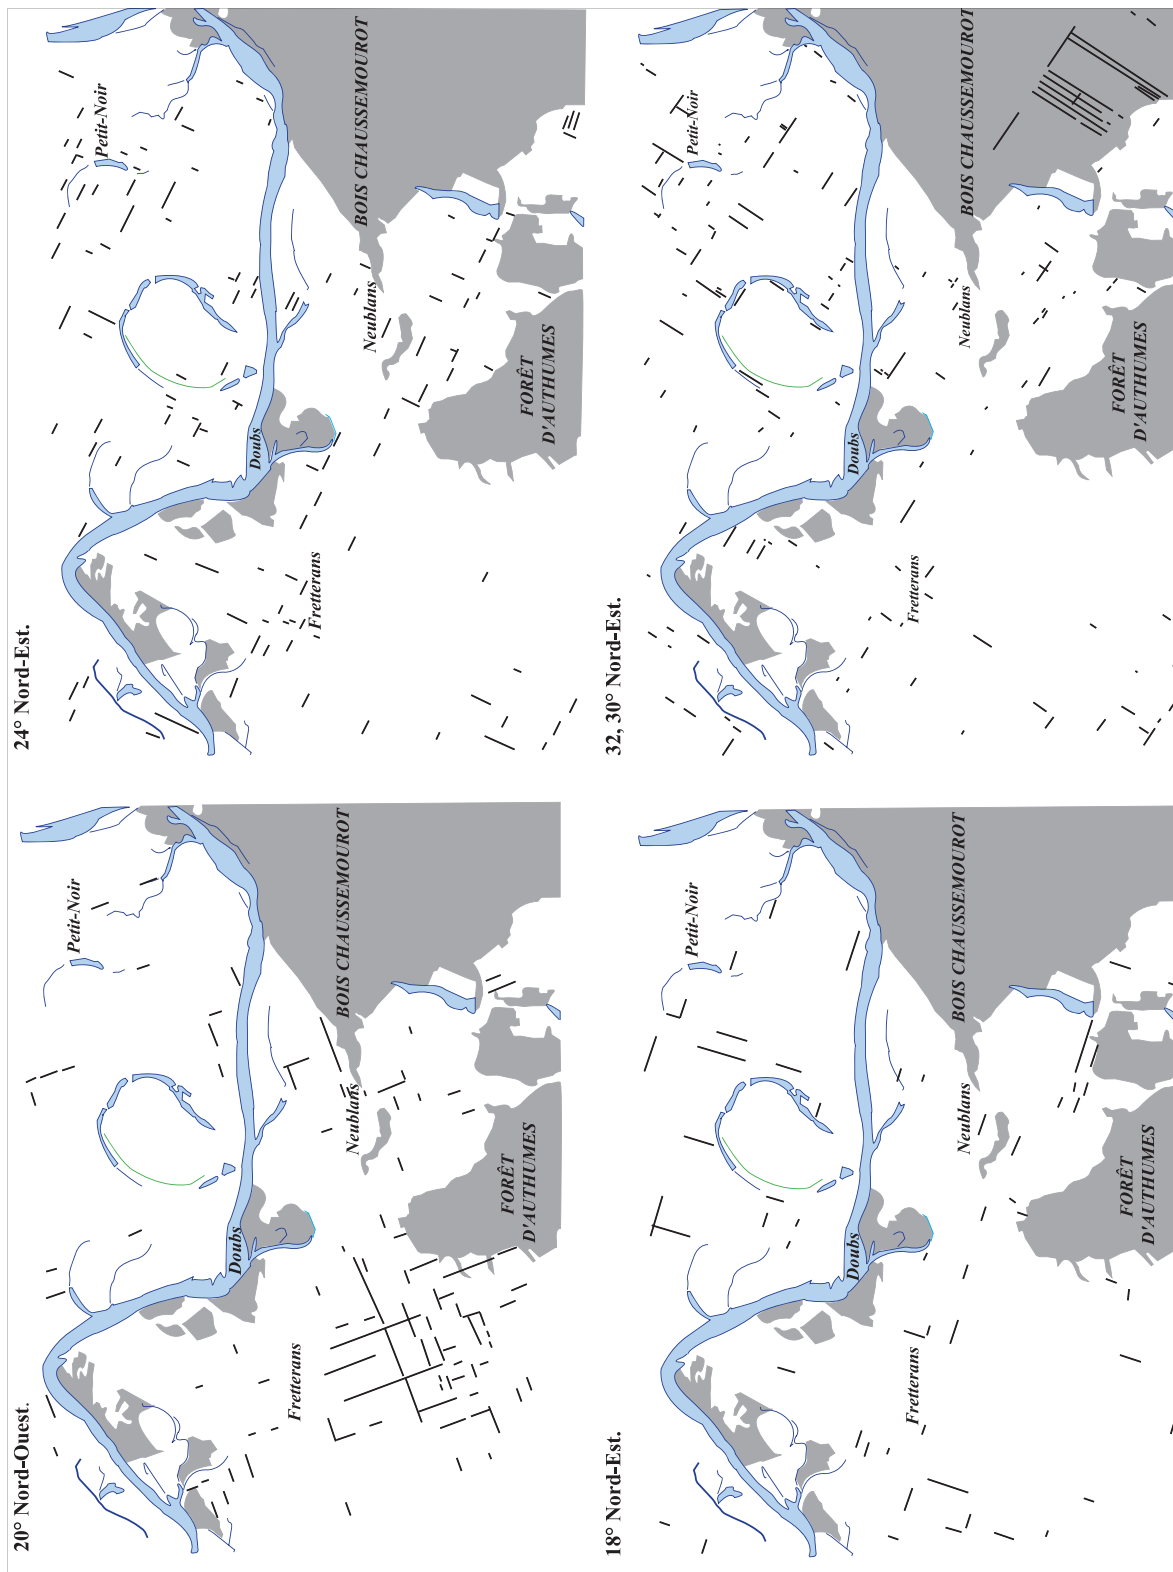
20° Nord-Ouest.

Petit-Noir

BOIS CHAUSSEMOUROT

Neublans

Doubs

FORÊT D'AUTHUMES

Fretterans

24° Nord-Est.

Petit-Noir

BOIS CHAUSSEMOUROT

Neublans

Doubs

FORÊT D'AUTHUMES

Fretterans

18° Nord-Est.

Petit-Noir

BOIS CHAUSSEMOUROT

Neublans

Doubs

FORÊT D'AUTHUMES

Fretterans

32, 30° Nord-Est.

Petit-Noir

BOIS CHAUSSEMOUROT

Neublans

Doubs

FORÊT D'AUTHUMES

Fretterans